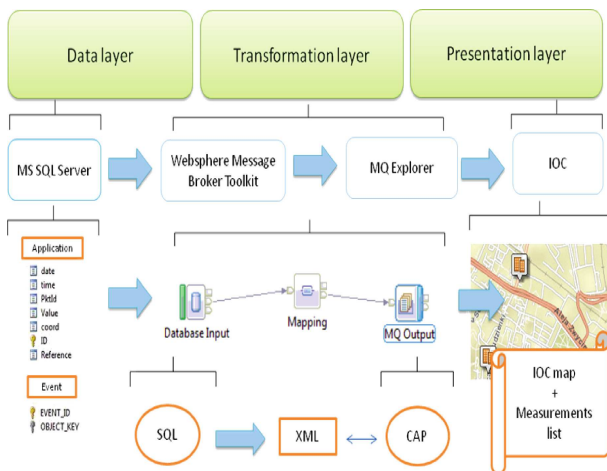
Data layer

Transformation layer

Presentation layer

MS SQL Server

Websphere Message Broker Toolkit

MQ Explorer

IOC

Application

date

time

PktId

Value

coord

ID

Reference

Event

EVENT_ID

OBJECT_KEY

Database Input

Mapping

MQ Output

IOC map + Measurements list

SQL

XML

CAP